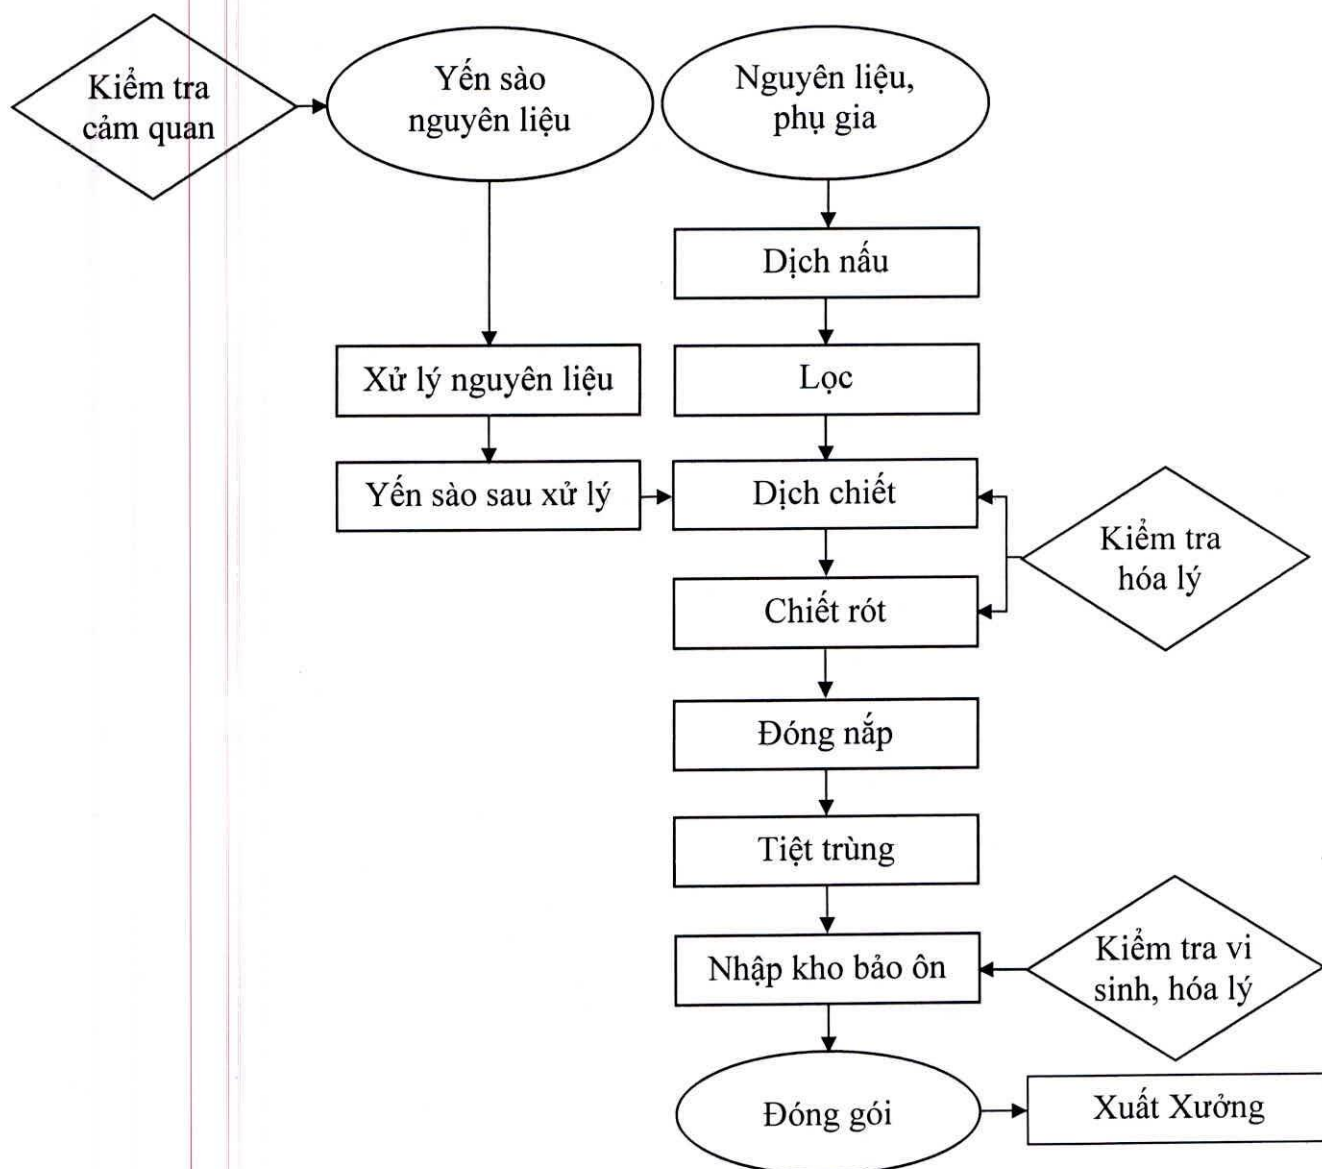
Kiểm tra cảm quan

Yến sào nguyên liệu

Nguyên liệu, phụ gia

Dịch nấu

Xử lý nguyên liệu

Lọc

Yến sào sau xử lý

Dịch chiết

Kiểm tra hóa lý

Chiết rót

Đóng nắp

Tiệt trùng

Nhập kho bảo ôn

Kiểm tra vi sinh, hóa lý

Đóng gói

Xuất Xưởng